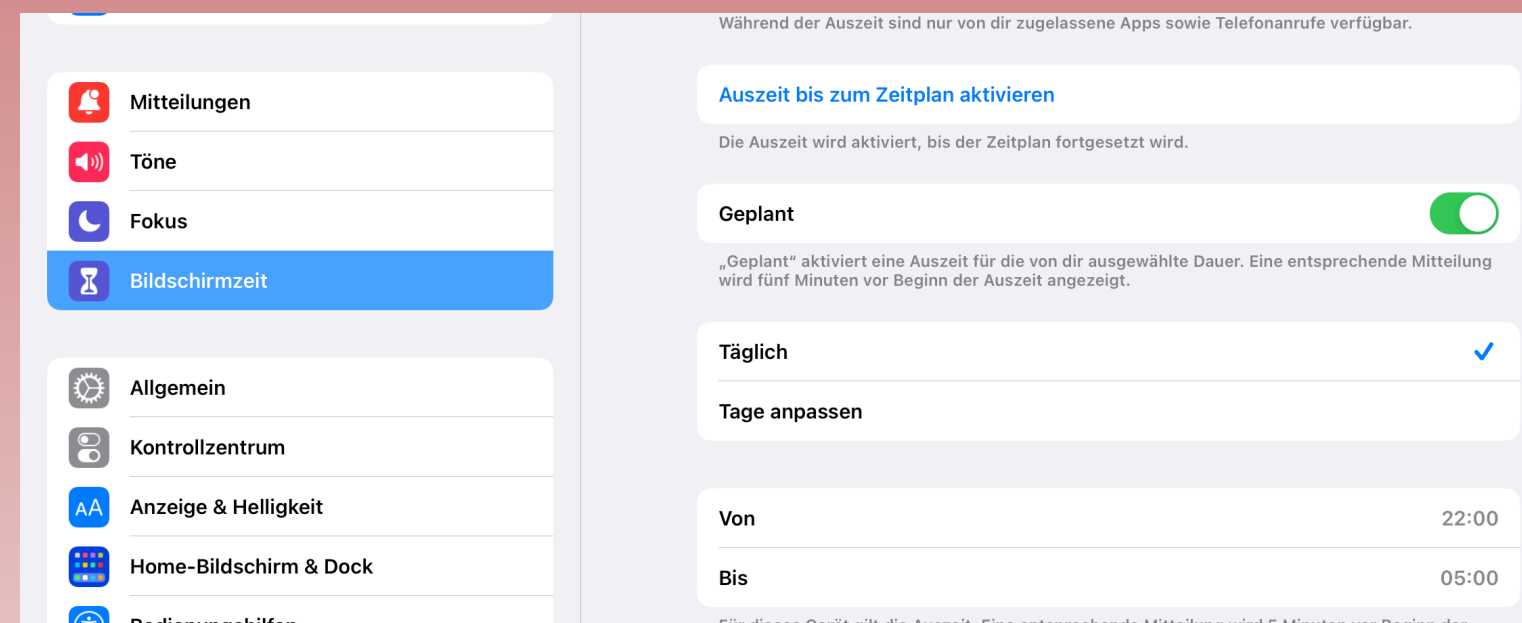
Mitteilungen
Töne
Fokus
Bildschirmzeit

Allgemein
Kontrollzentrum
Anzeige & Helligkeit
Home-Bildschirm & Dock
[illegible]

Während der Auszeit sind nur von dir zugelassene Apps sowie Telefonanrufe verfügbar.

Auszeit bis zum Zeitplan aktivieren

Die Auszeit wird aktiviert, bis der Zeitplan fortgesetzt wird.

Geplant

„Geplant“ aktiviert eine Auszeit für die von dir ausgewählte Dauer. Eine entsprechende Mitteilung wird fünf Minuten vor Beginn der Auszeit angezeigt.

Täglich
Tage anpassen

Von 22:00
Bis 05:00

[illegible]